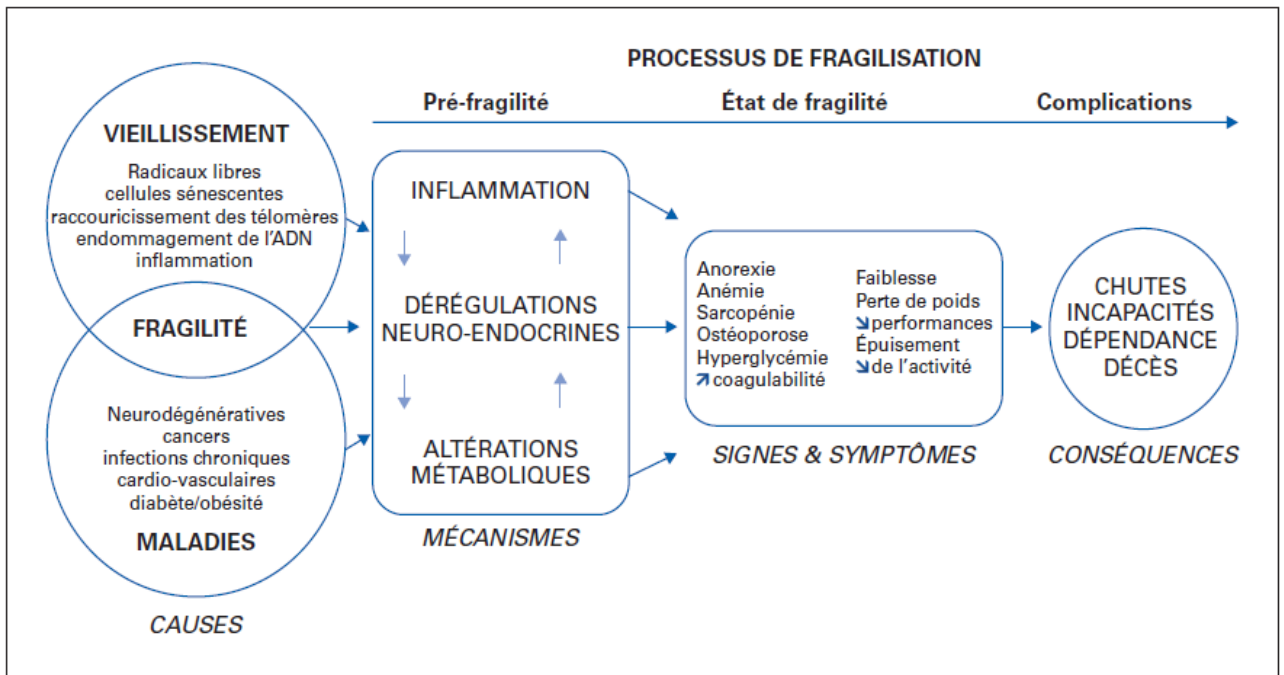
PROCESSUS DE FRAGILISATION

Pré-fragilité

État de fragilité

Complications

VIEILLISSEMENT

Radicaux libres
cellules sénescentes
raccouricissement des télomères
endommagement de l'ADN
inflammation

FRAGILITÉ

Neurodégénératives
cancers
infections chroniques
cardio-vasculaires
diabète/obésité

MALADIES

CAUSES

INFLAMMATION

DÉRÉGULATIONS NEURO-ENDOCRINES

ALTÉRATIONS MÉTABOLIQUES

MÉCANISMES

Anorexie
Anémie
Sarcopénie
Ostéoporose
Hyperglycémie
↗ coagulabilité

Faiblesse
Perte de poids
↘ performances
Épuisement
↘ de l'activité

SIGNES & SYMPTÔMES

CHUTES
INCAPACITÉS
DÉPENDANCE
DÉCÈS

CONSÉQUENCES